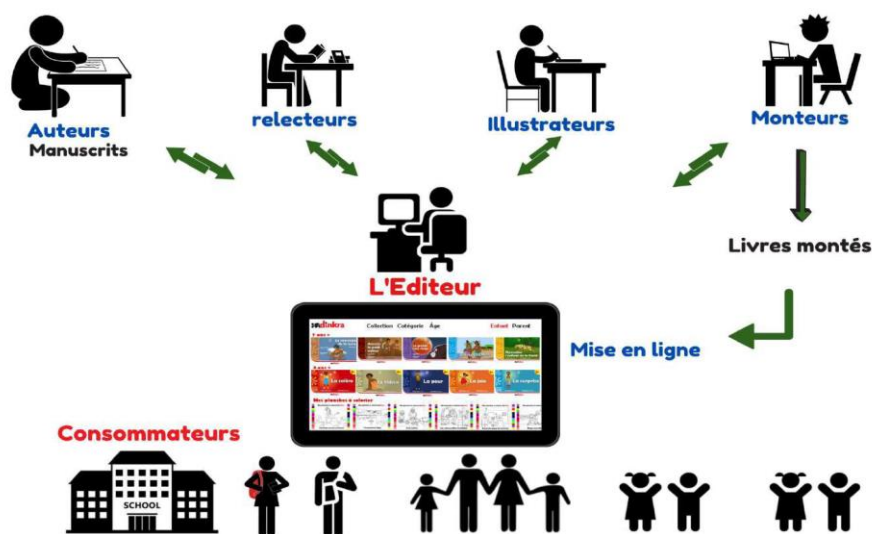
Auteurs
Manuscrits

relecteurs

Illustrateurs

Monteurs

Livres montés

L'Editeur

Mise en ligne

Collection Catégorie Âge Enfant Parent

La colère La honte La peur La joie La surprise

Mes planches à colorier

Consommateurs

SCHOOL